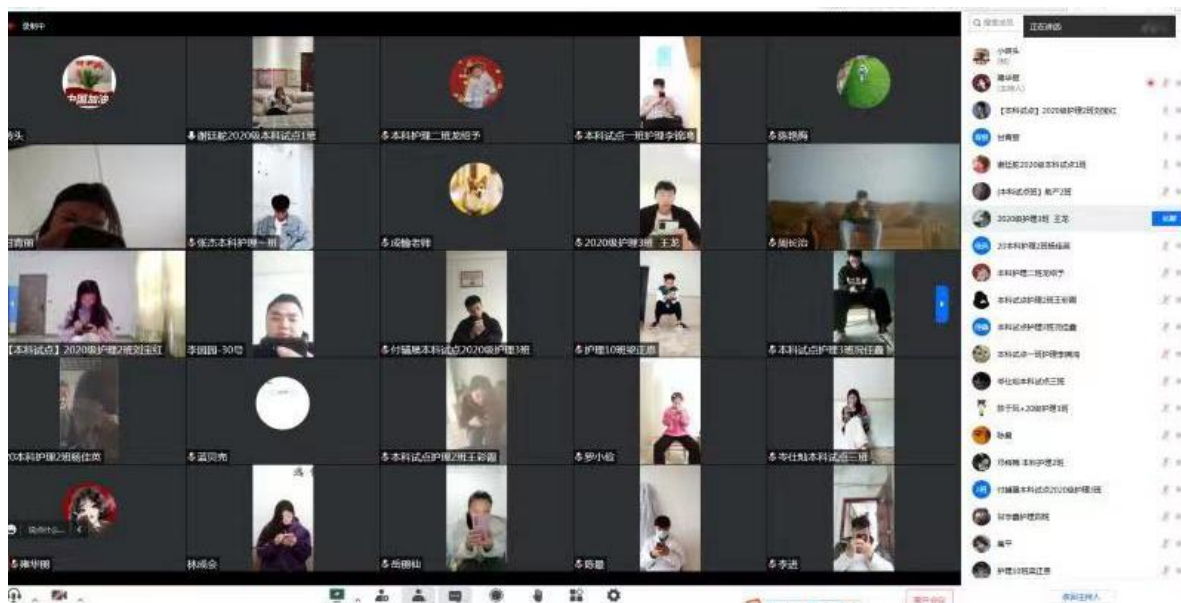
录制中

中国加油

谢廷蛟2020级本科试点1班
本科护理二班龙绍予
本科试点一班护理李锦鸿
陈艳梅
张杰本科护理一班
成楠老师
2020级护理3班 王龙
谢长治
【本科试点】2020级护理2班刘玉红
李园园-30号
付黛雅本科试点2020级护理3班
护理10班梁正思
本科试点护理3班倪佳鑫
本科护理2班杨佳类
蓝同亮
本科试点护理2班王彩霞
罗小怡
本科试点护理一班
陈华明
林成会
岳丽仙
陈燕
李进

搜索成员
正在讲话
小萌头
陈华明
【本科试点】2020级护理2班刘玉红
甘青丽
谢廷蛟2020级本科试点1班
2020级护理3班 王龙
本科护理二班龙绍予
本科试点护理3班倪佳鑫
本科试点一班护理李锦鸿
岳丽仙
付黛雅本科试点2020级护理3班
李平
护理10班梁正思